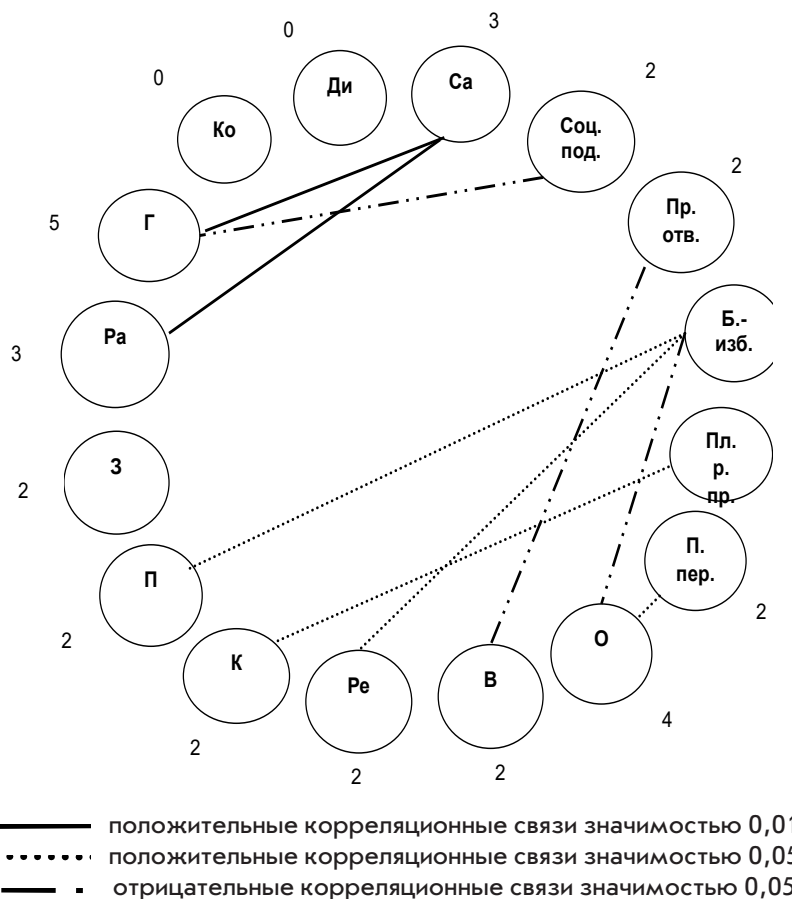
0
3
0
Ди
Са
2
Ко
Соц. под.
2
5
Г
Пр. отв.
Ра
Б.-изб.
3
З
Пл. р. пр.
2
П
П. пер.
2
2
О
К
Ре
В
4
2
2
2

положительные корреляционные связи значимостью 0,01
положительные корреляционные связи значимостью 0,05
отрицательные корреляционные связи значимостью 0,05